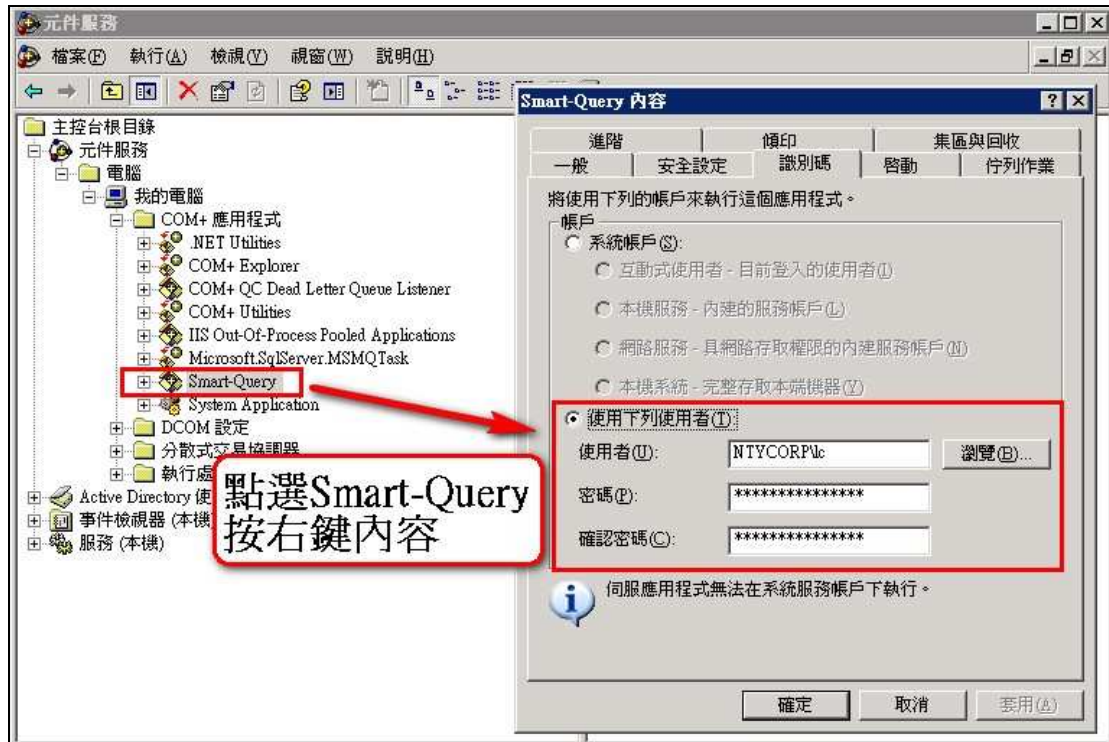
元件服務

檔案(F) 執行(A) 檢視(V) 視窗(W) 說明(H)

主控台根目錄
元件服務
電腦
我的電腦
COM+ 應用程式
.NET Utilities
COM+ Explorer
COM+ QC Dead Letter Queue Listener
COM+ Utilities
IIS Out-Of-Process Pooled Applications
Microsoft.SqlServer.MSMQTask
Smart-Query
System Application
DCOM 設定
分散式交易協調器
執行處
Active Directory 使
事件檢視器 (本機
服務 (本機)

點選Smart-Query 按右鍵內容

Smart-Query 內容

進階 | 傾印 | 集區與回收
一般 | 安全設定 | 識別碼 | 啟動 | 佇列作業

將使用下列的帳戶來執行這個應用程式。
帳戶
系統帳戶(S):
互動式使用者 - 目前登入的使用者(I)
本機服務 - 內建的服務帳戶(L)
網路服務 - 具網路存取權限的內建服務帳戶(N)
本機系統 - 完整存取本端機器(Y)
使用下列使用者(T):
使用者(U): NTYCORP\lc 瀏覽(B)...
密碼(P): ***************
確認密碼(C): ***************

伺服應用程式無法在系統服務帳戶下執行。

確定 取消 套用(A)